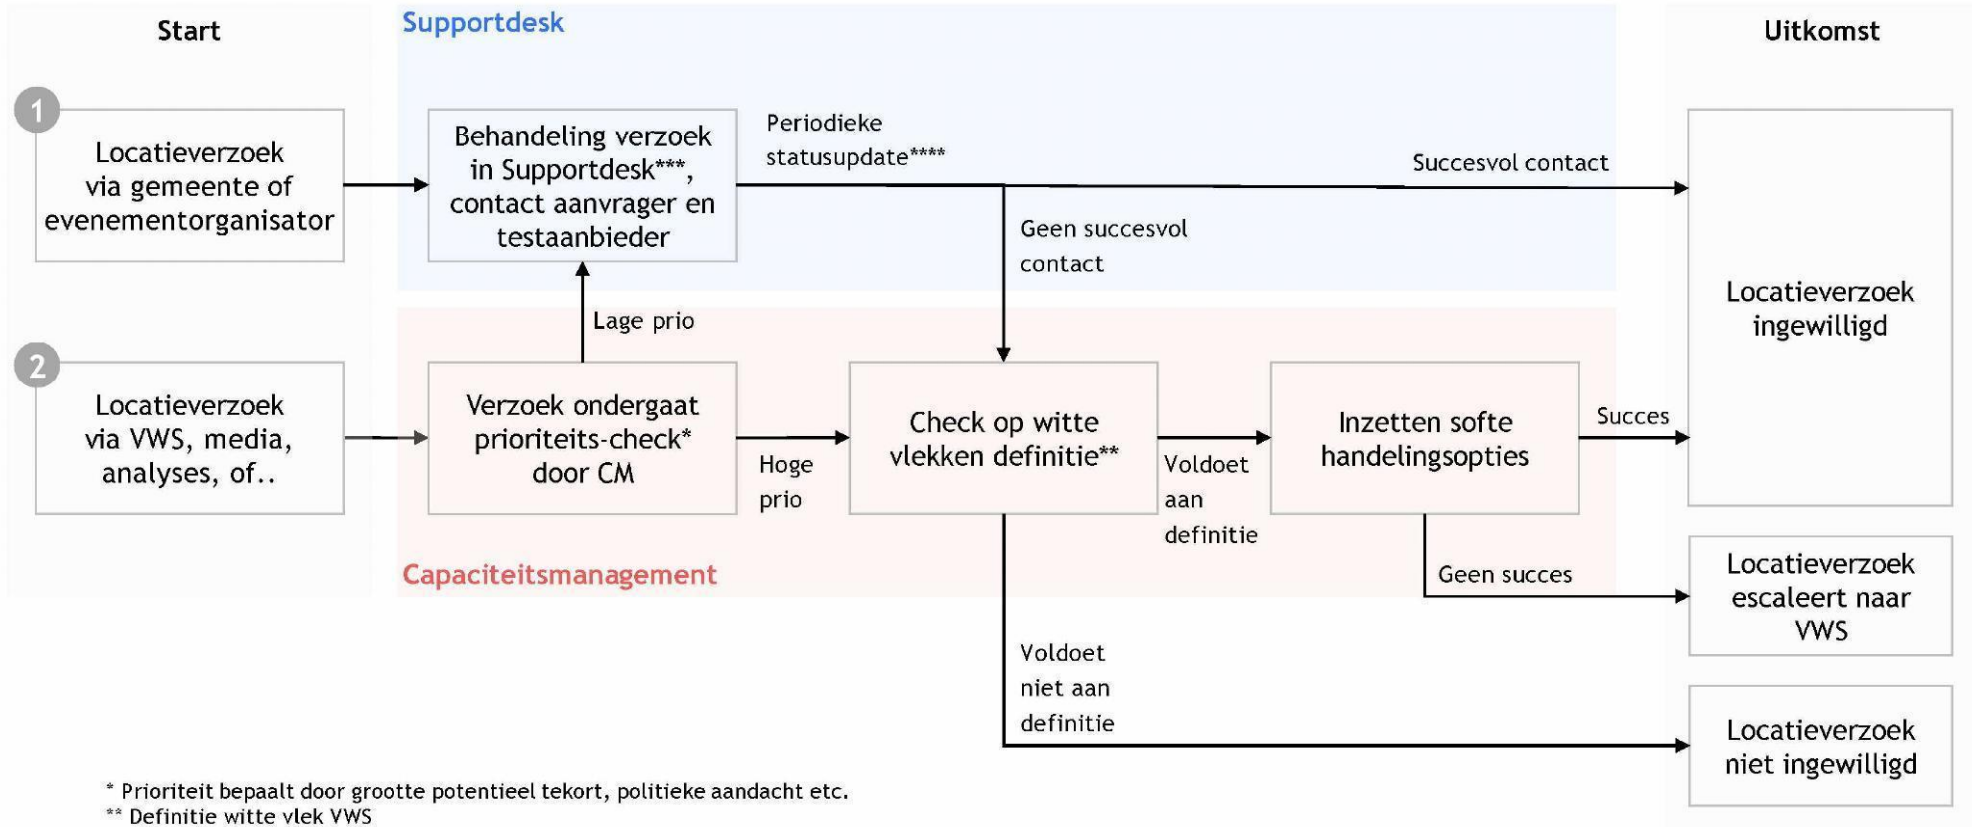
Start

Supportdesk

Uitkomst

1

Locatieverzoek via gemeente of evenementorganisator

Behandeling verzoek in Supportdesk***, contact aanvrager en testaanbieder

Periodieke statusupdate****

Succesvol contact

Geen succesvol contact

Locatieverzoek ingewilligd

Lage prio

2

Locatieverzoek via VWS, media, analyses, of..

Verzoek ondergaat prioriteits-check* door CM

Hoge prio

Check op witte vlekken definitie**

Voldoet aan definitie

Inzetten softe handelingsopties

Succes

Geen succes

Capaciteitsmanagement

Locatieverzoek escaleert naar VWS

Voldoet niet aan definitie

Locatieverzoek niet ingewilligd

* Prioriteit bepaalt door grootte potentieel tekort, politieke aandacht etc.
** Definitie witte vlek VWS